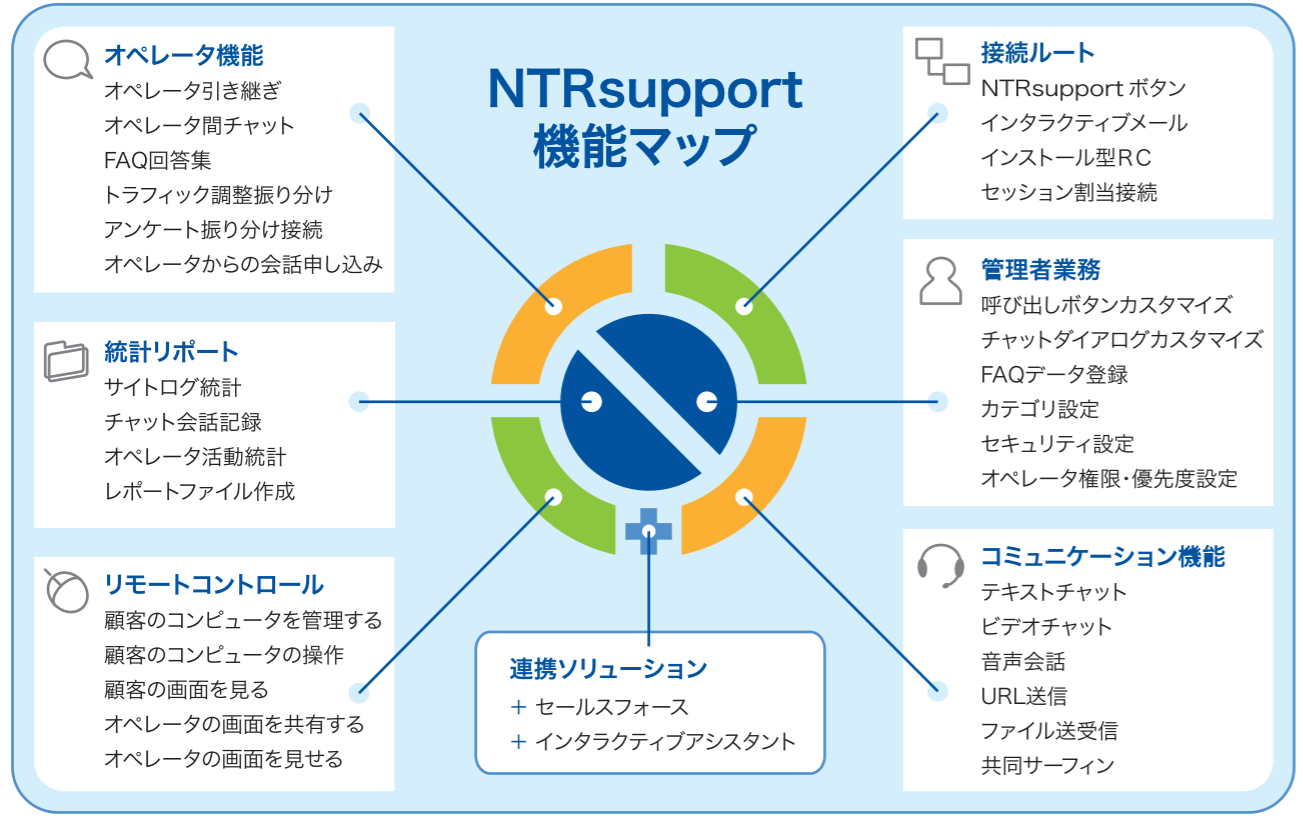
NTRsupport
機能マップ

オペレータ機能
オペレータ引き継ぎ
オペレータ間チャット
FAQ回答集
トラフィック調整振り分け
アンケート振り分け接続
オペレータからの会話申し込み

統計リポート
サイトログ統計
チャット会話記録
オペレータ活動統計
レポートファイル作成

リモートコントロール
顧客のコンピュータを管理する
顧客のコンピュータの操作
顧客の画面を見る
オペレータの画面を共有する
オペレータの画面を見せる

接続ルート
NTRsupport ボタン
インタラクティブメール
インストール型RC
セッション割当接続

管理者業務
呼び出しボタンカスタマイズ
チャットダイアログカスタマイズ
FAQデータ登録
カテゴリ設定
セキュリティ設定
オペレータ権限・優先度設定

コミュニケーション機能
テキストチャット
ビデオチャット
音声会話
URL送信
ファイル送受信
共同サーフィン

連携ソリューション
+ セールスフォース
+ インタラクティブアシスタント